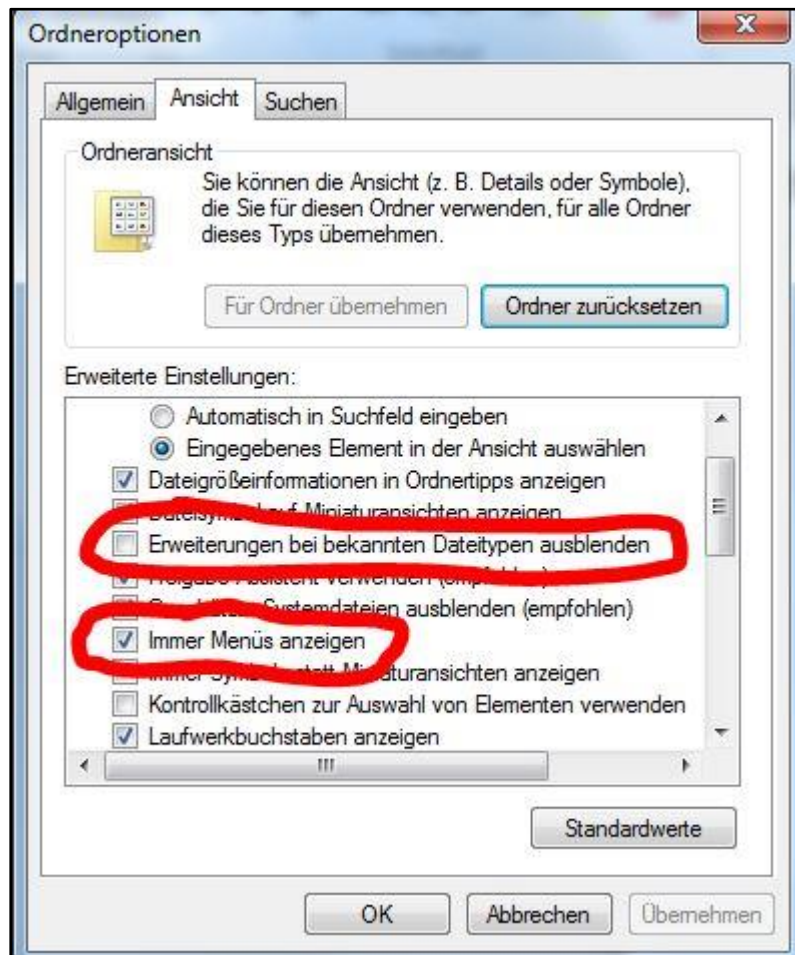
Ordneroptionen

Allgemein | Ansicht | Suchen

Ordneransicht

Sie können die Ansicht (z. B. Details oder Symbole), die Sie für diesen Ordner verwenden, für alle Ordner dieses Typs übernehmen.

Für Ordner übernehmen | Ordner zurücksetzen

Erweiterte Einstellungen:

Automatisch in Suchfeld eingeben
Eingegebenes Element in der Ansicht auswählen
Dateigrößeinformationen in Ordnertipps anzeigen
Dateisym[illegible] auf Miniaturansichten anzeigen
Erweiterungen bei bekannten Dateitypen ausblenden
Freigabe-Assistent verwenden ([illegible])
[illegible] Systemdateien ausblenden (empfohlen)
Immer Menüs anzeigen
Immer Sym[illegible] statt Miniaturansichten anzeigen
Kontrollkästchen zur Auswahl von Elementen verwenden
Laufwerkbuchstaben anzeigen

Standardwerte

OK | Abbrechen | Übernehmen